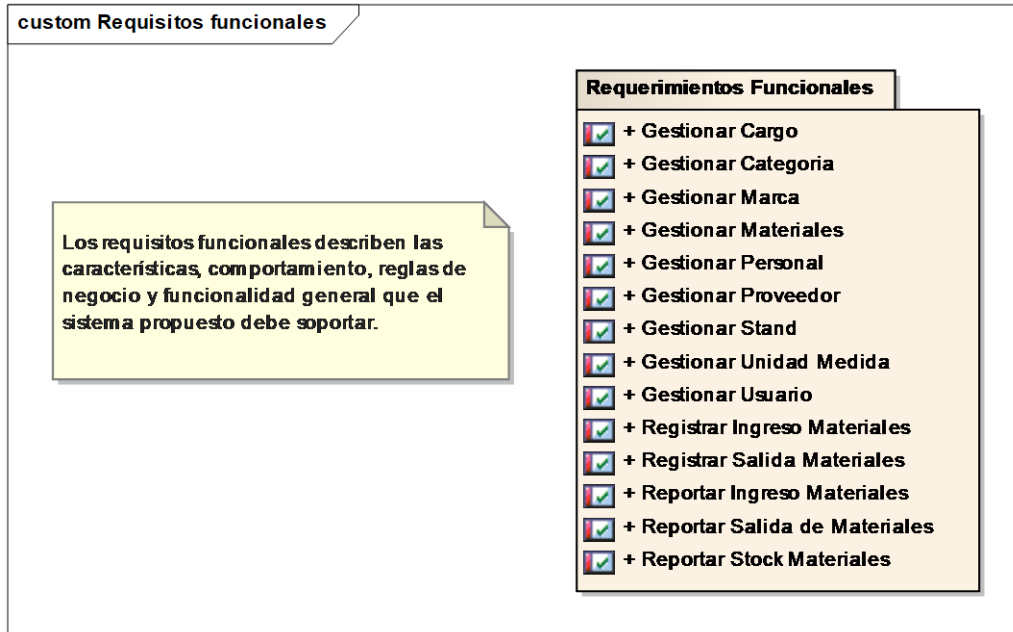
custom Requisitos funcionales

Los requisitos funcionales describen las características, comportamiento, reglas de negocio y funcionalidad general que el sistema propuesto debe soportar.

Requerimientos Funcionales

+ Gestionar Cargo
+ Gestionar Categoria
+ Gestionar Marca
+ Gestionar Materiales
+ Gestionar Personal
+ Gestionar Proveedor
+ Gestionar Stand
+ Gestionar Unidad Medida
+ Gestionar Usuario
+ Registrar Ingreso Materiales
+ Registrar Salida Materiales
+ Reportar Ingreso Materiales
+ Reportar Salida de Materiales
+ Reportar Stock Materiales